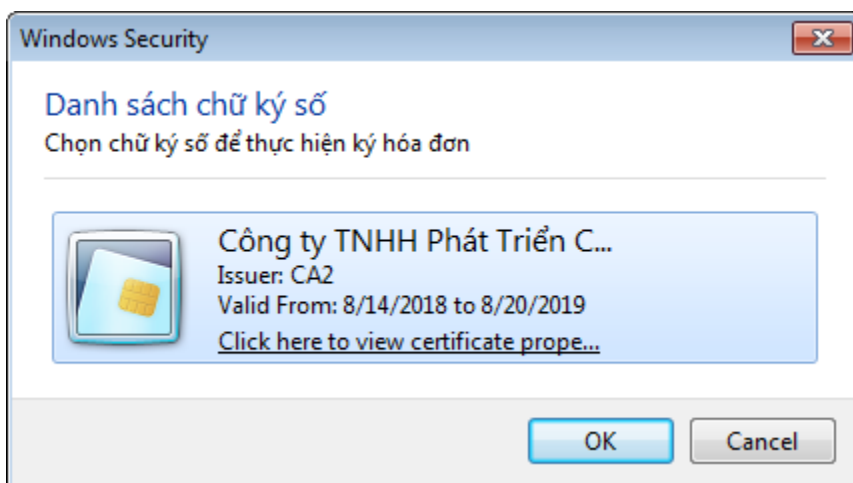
Windows Security

Danh sách chữ ký số
Chọn chữ ký số để thực hiện ký hóa đơn

Công ty TNHH Phát Triển C...
Issuer: CA2
Valid From: 8/14/2018 to 8/20/2019
Click here to view certificate prope...

OK
Cancel